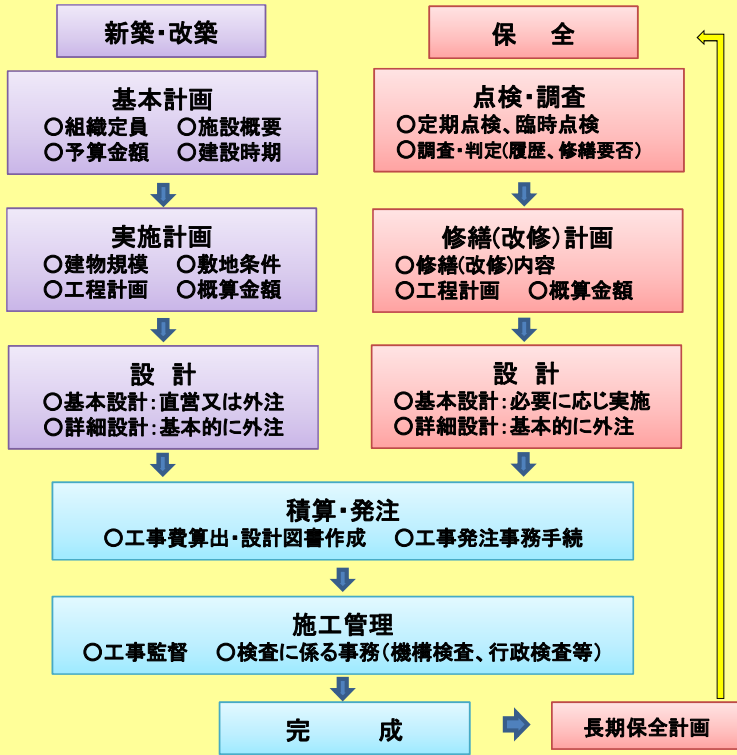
新築・改築

基本計画
○組織定員 ○施設概要
○予算金額 ○建設時期

実施計画
○建物規模 ○敷地条件
○工程計画 ○概算金額

設　計
○基本設計：直営又は外注
○詳細設計：基本的に外注

保　全

点検・調査
○定期点検、臨時点検
○調査・判定(履歴、修繕要否)

修繕(改修)計画
○修繕(改修)内容
○工程計画 ○概算金額

設　計
○基本設計：必要に応じ実施
○詳細設計：基本的に外注

積算・発注
○工事費算出・設計図書作成 ○工事発注事務手続

施工管理
○工事監督 ○検査に係る事務(機構検査、行政検査等)

完　成

長期保全計画